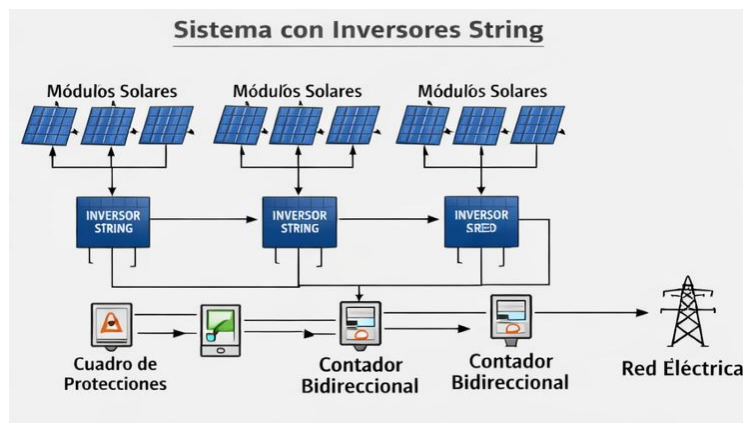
Sistema con Inversores String

Módulos Solares

Módulos Solares

Módulos Solares

INVERSOR STRING

INVERSOR STRING

INVERSOR SRED

Cuadro de Protecciones

Contador Bidireccional

Contador Bidireccional

Red Eléctrica